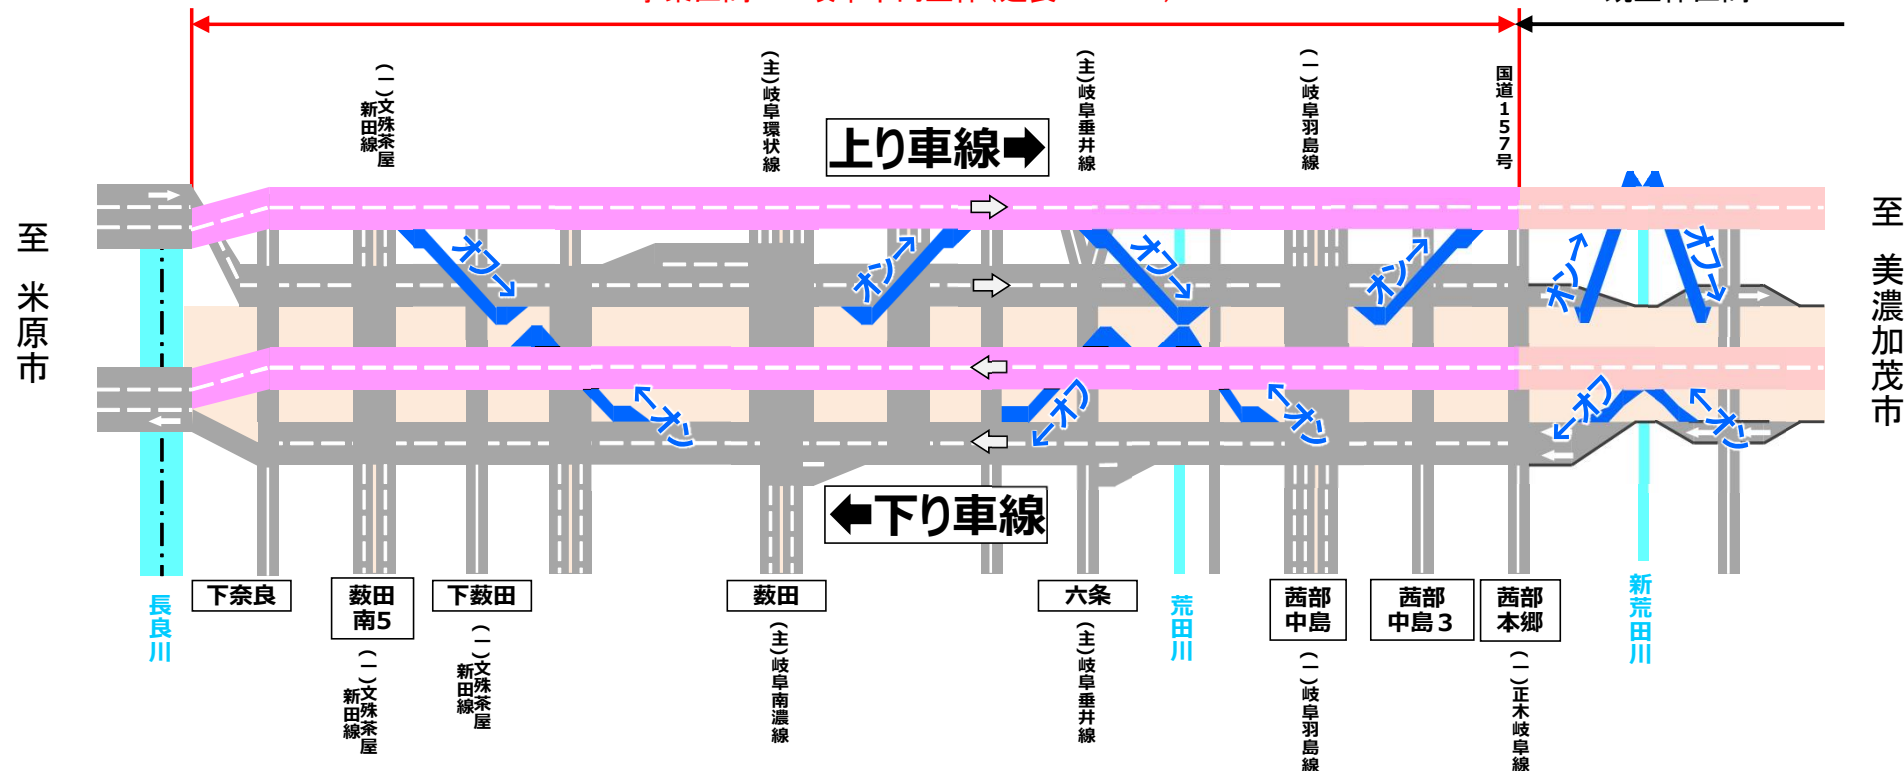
(一)文殊茶屋新田線

(主)岐阜環状線

(主)岐阜垂井線

(一)岐阜羽島線

国道157号

上り車線➡

至 米原市

至 美濃加茂市

オフ

オン

オフ

オン

オン

オフ

オン

オン

オン

オン

オン

⬅下り車線

長良川

下奈良

薮田南5

(一)文殊茶屋新田線

下薮田

(一)文殊茶屋新田線

薮田

(主)岐阜南濃線

六条

(主)岐阜垂井線

荒田川

茜部中島

(一)岐阜羽島線

茜部中島3

茜部本郷

(一)正木岐阜線

新荒田川